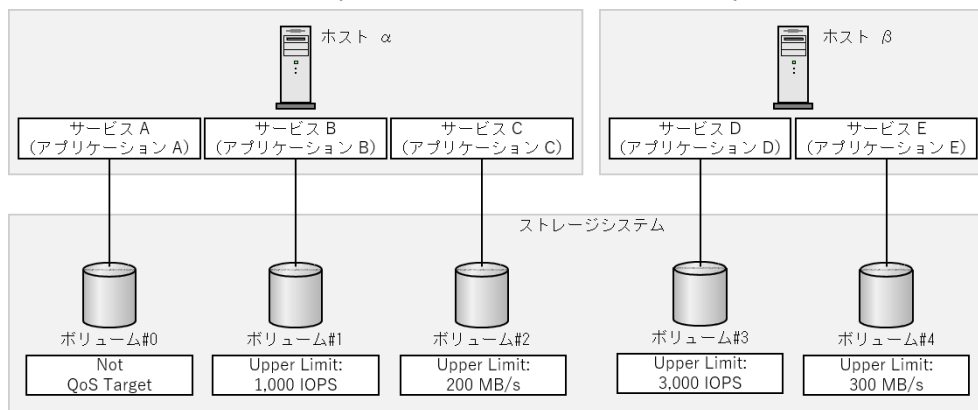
ホスト α

サービス A
(アプリケーション A)

サービス B
(アプリケーション B)

サービス C
(アプリケーション C)

ホスト β

サービス D
(アプリケーション D)

サービス E
(アプリケーション E)

ストレージシステム

ボリューム#0
Not
QoS Target

ボリューム#1
Upper Limit:
1,000 IOPS

ボリューム#2
Upper Limit:
200 MB/s

ボリューム#3
Upper Limit:
3,000 IOPS

ボリューム#4
Upper Limit:
300 MB/s